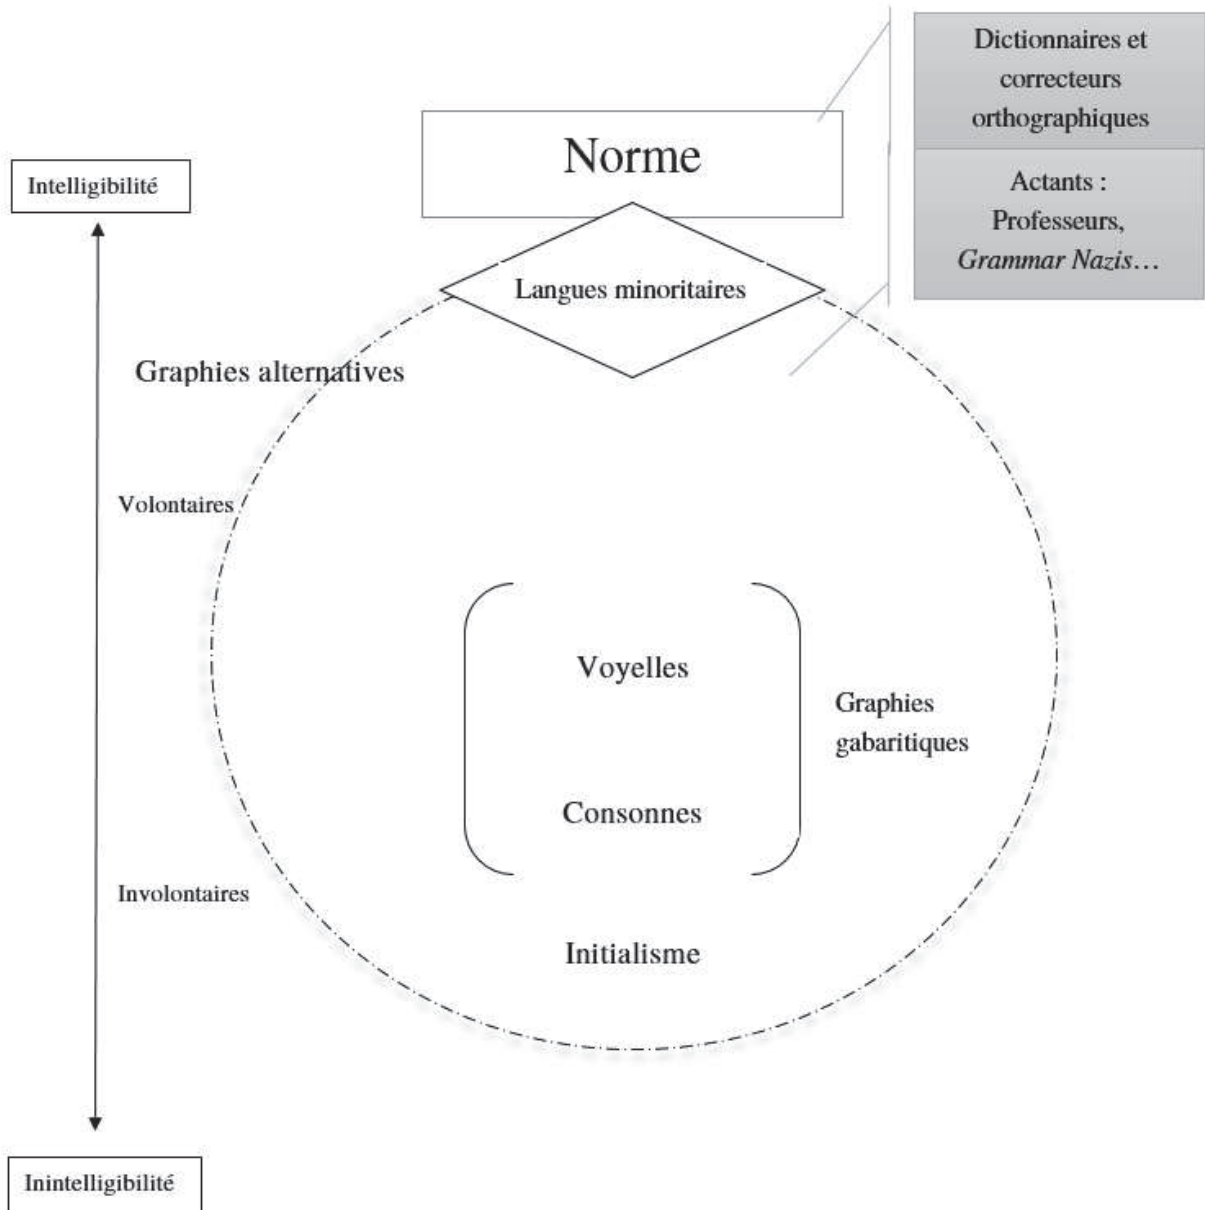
Dictionnaires et correcteurs orthographiques

Actants : Professeurs, *Grammar Nazis*…

Norme

Intelligibilité

Langues minoritaires

Graphies alternatives

Volontaires

Voyelles

Consonnes

Graphies gabaritiques

Involontaires

Initialisme

Inintelligibilité